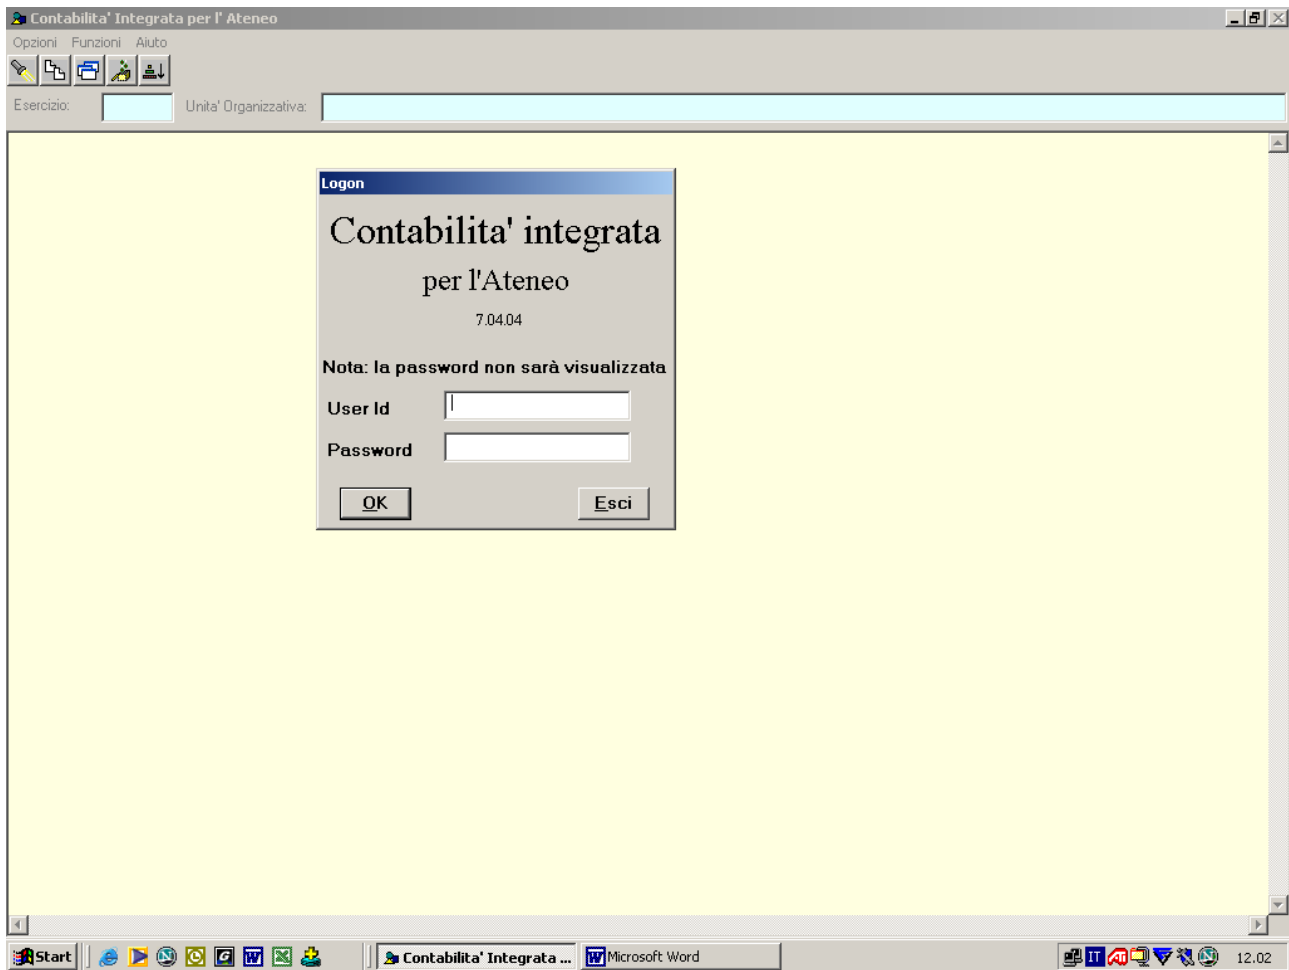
Contabilita' Integrata per l' Ateneo

Opzioni Funzioni Aiuto

Esercizio: Unita' Organizzativa:

Logon

Contabilita' integrata

per l'Ateneo

7.04.04

Nota: la password non sarà visualizzata

User Id

Password

OK

Esci

Start

Contabilita' Integrata ...

Microsoft Word

IT

12.02